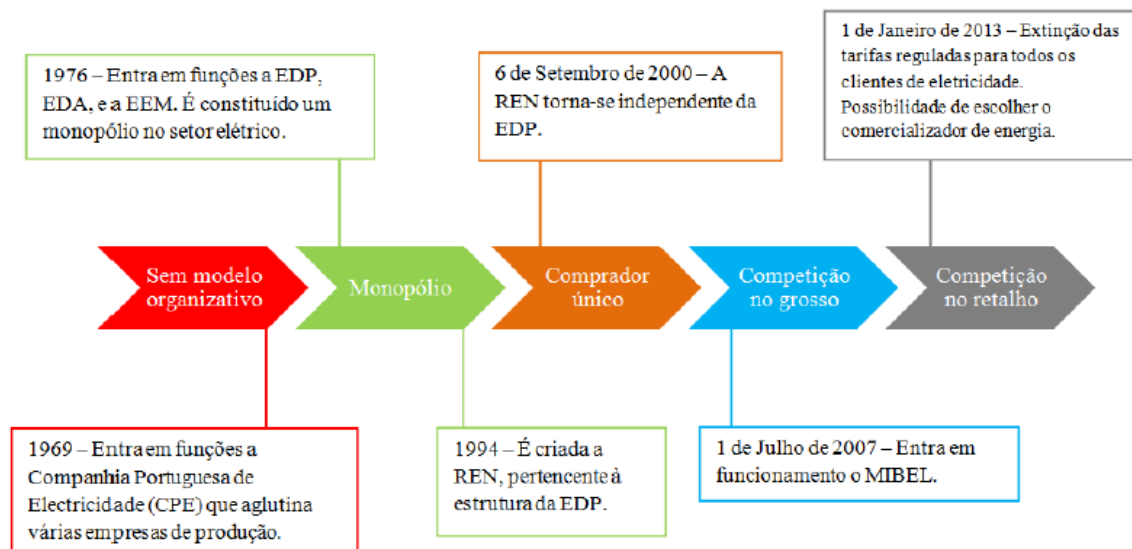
1976 – Entra em funções a EDP, EDA, e a EEM. É constituído um monopólio no setor elétrico.

6 de Setembro de 2000 – A REN torna-se independente da EDP.

1 de Janeiro de 2013 – Extinção das tarifas reguladas para todos os clientes de eletricidade. Possibilidade de escolher o comercializador de energia.

Sem modelo organizativo

Monopólio

Comprador único

Competição no grosso

Competição no retalho

1969 – Entra em funções a Companhia Portuguesa de Electricidade (CPE) que aglutina várias empresas de produção.

1994 – É criada a REN, pertencente à estrutura da EDP.

1 de Julho de 2007 – Entra em funcionamento o MIBEL.